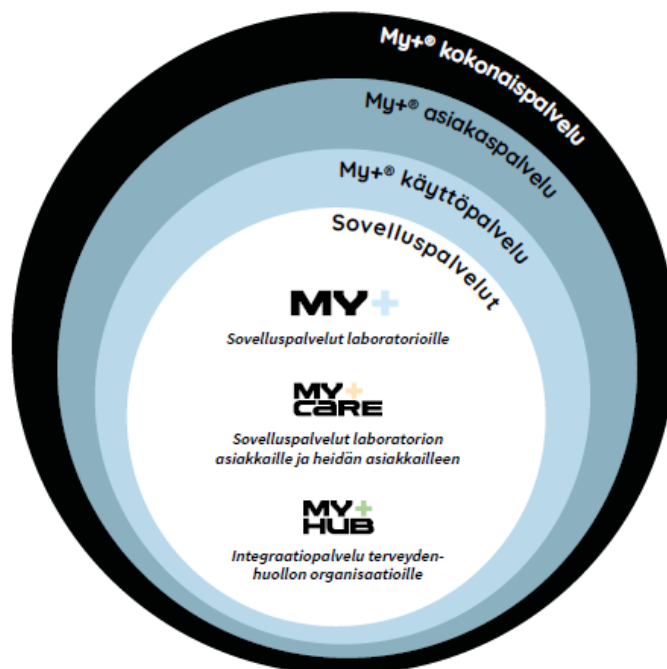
My+® kokonaispalvelu

My+® asiakaspalvelu

My+® käyttöpalvelu

Sovelluspalvelut

MY+

Sovelluspalvelut laboratorioille

MY+ CARE

Sovelluspalvelut laboratorion asiakkaille ja heidän asiakkailleen

MY+ HUB

Integraatiopalvelu terveydenhuollon organisaatioille